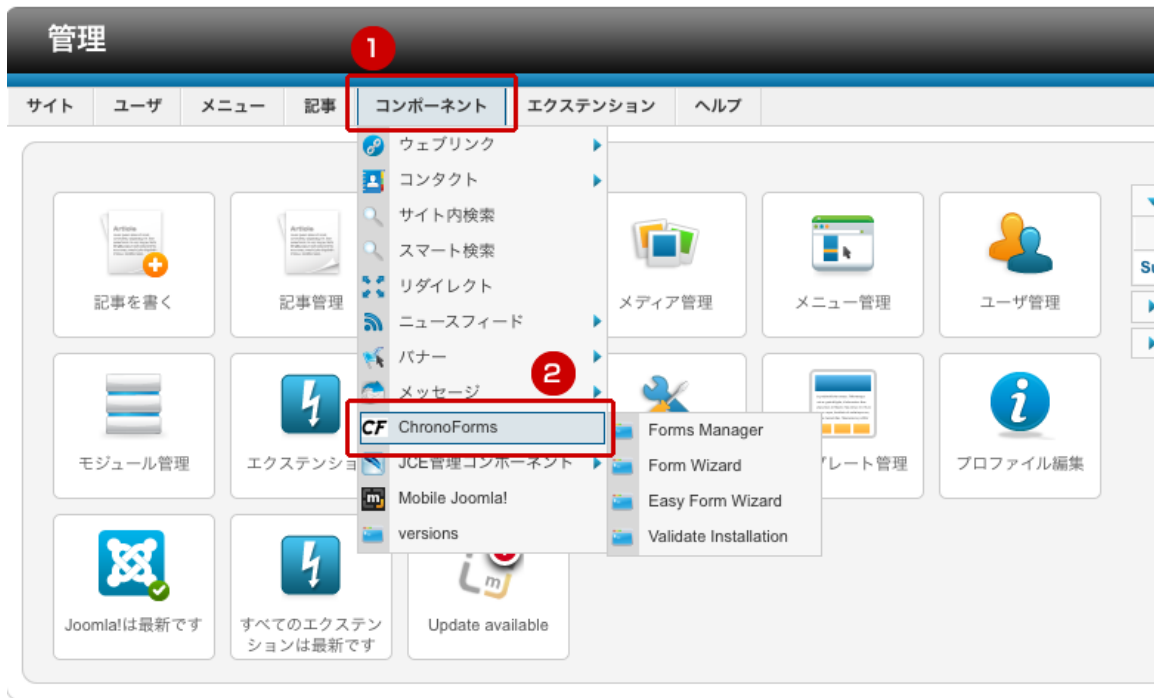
管理

1

サイト ユーザ メニュー 記事 コンポーネント エクステンション ヘルプ

ウェブリンク
コンタクト
サイト内検索
スマート検索
リダイレクト
ニュースフィード
バナー
メッセージ
2
CF ChronoForms
JCE管理コンポーネント
Mobile Joomla!
versions

Forms Manager
Form Wizard
Easy Form Wizard
Validate Installation

記事を書く
記事管理
メディア管理
メニュー管理
ユーザ管理
モジュール管理
エクステンショ
プレート管理
プロファイル編集
Joomla!は最新です
すべてのエクステンションは最新です
Update available

Su